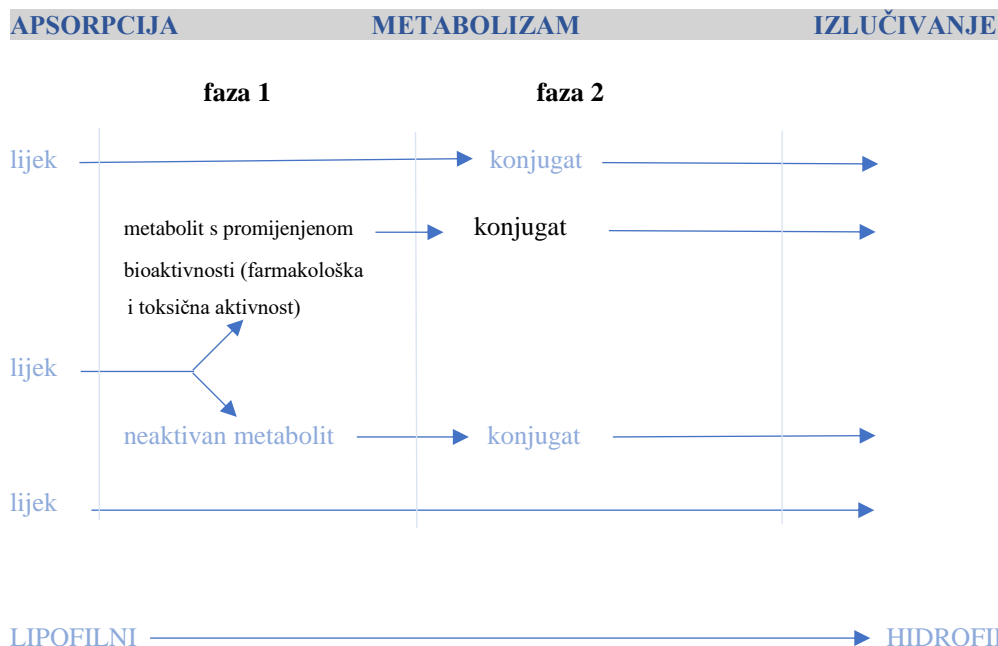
APSORPCIJA METABOLIZAM IZLUČIVANJE

faza 1 faza 2

lijek konjugat

metabolit s promijenjenom bioaktivnosti (farmakološka i toksična aktivnost) konjugat

lijek

neaktivan metabolit konjugat

lijek

LIPOFILNI HIDROFI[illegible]